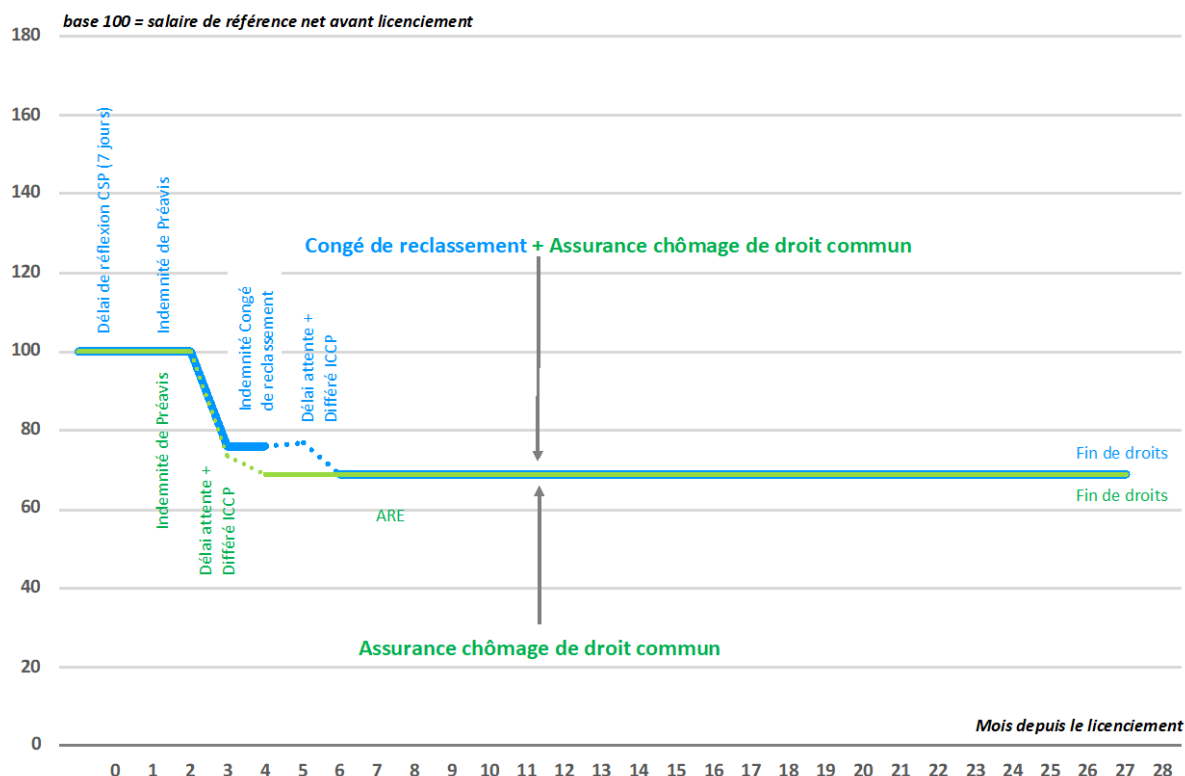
base 100 = salaire de référence net avant licenciement

180
160
140
120
100
80
60
40
20
0

Délai de réflexion CSP (7 jours)

Indemnité de Préavis

Congé de reclassement + Assurance chômage de droit commun

Indemnité Congé de reclassement

Délai attente + Différé ICCP

Indemnité de Préavis

Délai attente + Différé ICCP

Fin de droits

Fin de droits

ARE

Assurance chômage de droit commun

Mois depuis le licenciement

0 1 2 3 4 5 6 7 8 9 10 11 12 13 14 15 16 17 18 19 20 21 22 23 24 25 26 27 28